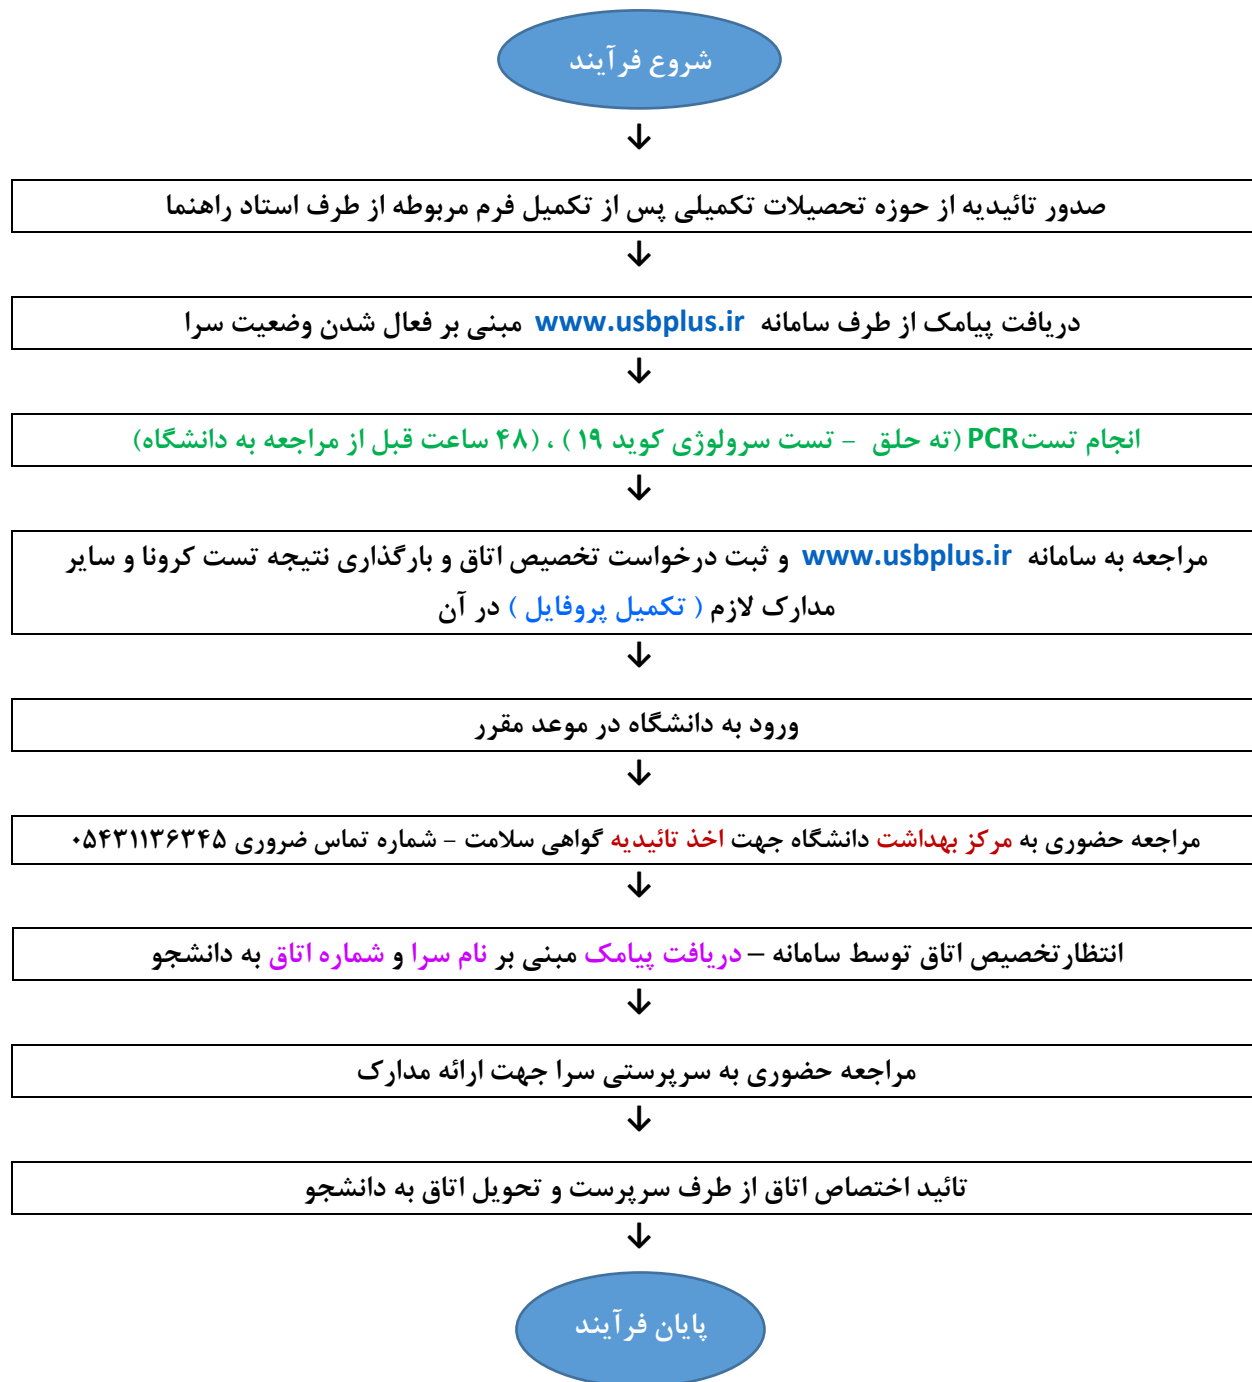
شروع فرآیند

صدور تائیدیه از حوزه تحصیلات تکمیلی پس از تکمیل فرم مربوطه از طرف استاد راهنما

دریافت پیامک از طرف سامانه www.usbplus.ir مبنی بر فعال شدن وضعیت سرا

انجام تست PCR (ته حلق - تست سرولوژی کوید ۱۹) ، (۴۸ ساعت قبل از مراجعه به دانشگاه)

مراجعه به سامانه www.usbplus.ir و ثبت درخواست تخصیص اتاق و بارگذاری نتیجه تست کرونا و سایر مدارک لازم ( تکمیل پروفایل ) در آن

ورود به دانشگاه در موعد مقرر

مراجعه حضوری به مرکز بهداشت دانشگاه جهت اخذ تائیدیه گواهی سلامت - شماره تماس ضروری ۰۵۴۳۱۱۳۶۳۴۵

انتظارتخصیص اتاق توسط سامانه – دریافت پیامک مبنی بر نام سرا و شماره اتاق به دانشجو

مراجعه حضوری به سرپرستی سرا جهت ارائه مدارک

تائید اختصاص اتاق از طرف سرپرست و تحویل اتاق به دانشجو

پایان فرآیند